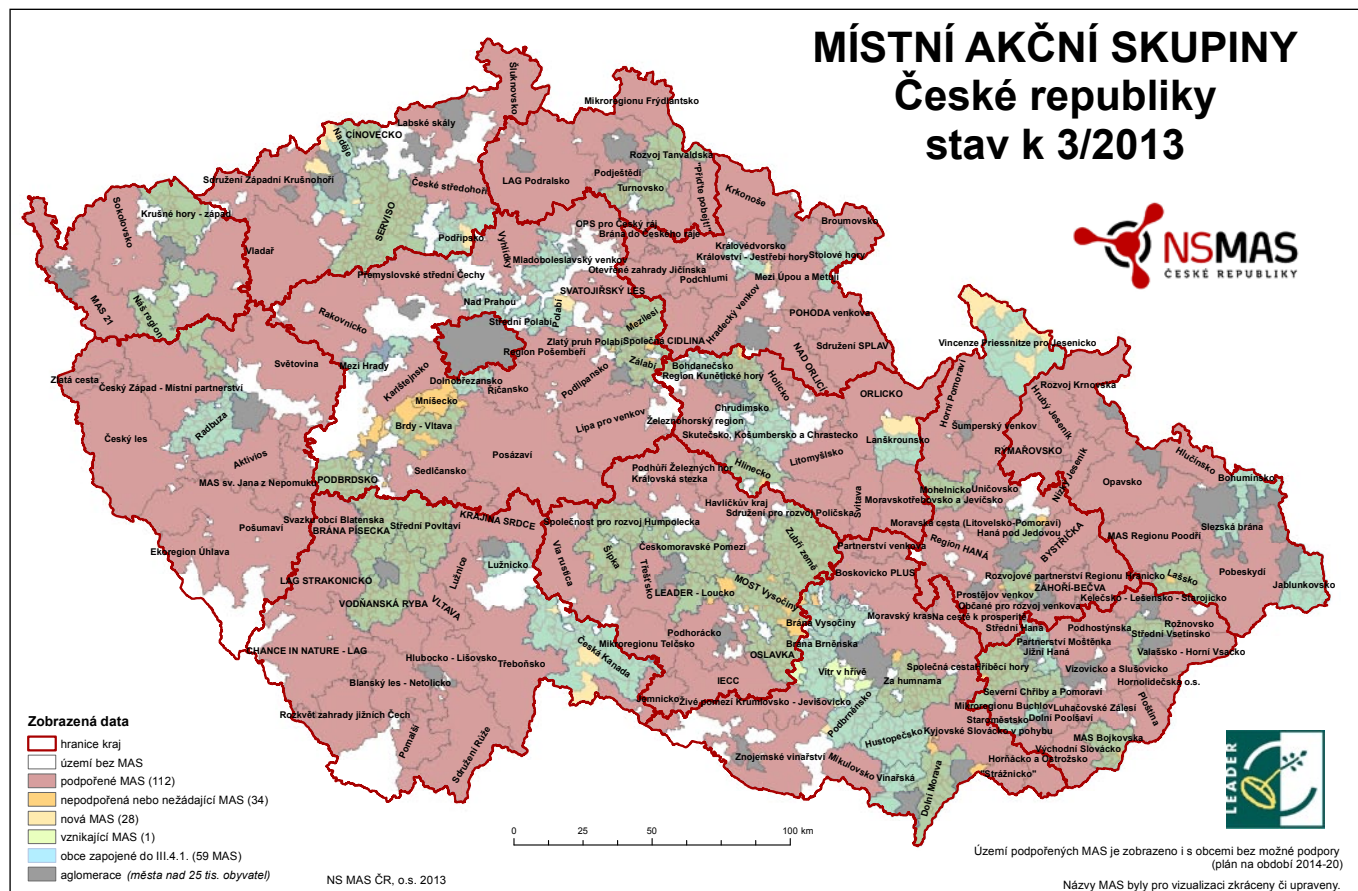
MÍSTNÍ AKČNÍ SKUPINY
České republiky
stav k 3/2013

NSMAS
ČESKÉ REPUBLIKY

Šluknovsko
Mikroregionu Frýdlantsko
Labské skály
Nadějе
ČINOVECKO
Rozvoj Tanvaldska
Sdružení Západní Krušnohoří
České středohoří
LAG Podralsko
Podještědí
Turnovsko
Přijďte pobejt
Krkonoše
Sokolovsko
Krušné hory - západ
SERVISO
Vladař
Podřipsko
Vyhlídky
OPS pro Český ráj
Brána do Českého ráje
Broumovsko
Královédvorsko
Království - Jestřebí hory
Stolové hory
Mladoboleslavský venkov
Otevřené zahrady Jičínska
Podchlumí
Mezi Úpou a Metují
Přemyslovské střední Čechy
MAS 21
Náš region
Nad Prahou
SVATOJIŘSKÝ LES
Polabí
Rakovnicko
Střední Polabí
Mezilesí
Hradecký venkov
POHODA venkova
Společná CIDLINA
NAD ORLICÍ
Sdružení SPLAV
Region Pošembeří
Zlatý pruh Polabí
Zálabí
Vincenze Priessnitze pro Jesenicko
Bohdanečsko
Region Kunětické hory
Světovina
Mezi Hrady
Karlštejnsko
Dolnobřezansko
Říčansko
Podlipansko
Holicko
ORLICKO
Zlatá cesta
Český Západ - Místní partnerství
Mníšecko
Chrudimsko
Horní Pomoraví
Rozvoj Krnovska
Hrubý Jeseník
Lípa pro venkov
Železnohorský region
Radbuza
Brdy - Vltava
Skutečsko, Košumbersko a Chrastecko
Šumperský venkov
Český les
Lanškrounsko
Aktivios
Sedlčansko
Posázaví
Hlinecko
Litomyšlsko
RÝMAŘOVSKO
Hlučínsko
Bohumínsko
Nízký Jeseník
MAS sv. Jana z Nepomuku
PODBRDSKO
Podhůří Železných hor
Královská stezka
Mohelnicko
Uničovsko
Opavsko
Moravskotřebovsko a Jevíčsko
Havlíčkův kraj
Svitava
Sdružení pro rozvoj Poličska
Slezská brána
Pošumaví
Svazek obcí Blatenska
Střední Povltaví
KRAJINA SRDCE
Společnost pro rozvoj Humpolecka
Moravská cesta (Litovelsko-Pomoraví)
Haná pod Jedovou
BRÁNA PÍSECKA
Region HANÁ
BYSTŘIČKA
MAS Regionu Poodří
Ekoregion Úhlava
Via rustica
Zubří země
Partnerství venkova
Lužnicko
Šipka
Českomoravské Pomezí
Boskovicko PLUS
Pobeskydí
Rozvojové partnerství Regionu Hranicko
Lašsko
Jablunkovsko
LAG STRAKONICKO
Třešťsko
ZÁHOŘÍ-BEČVA
Lužnice
LEADER - Loucko
MOST Vysočiny
Prostějov venkov
Kelečsko - Lešensko - Starojicko
VODŇANSKÁ RYBA
VLTAVA
Občané pro rozvoj venkova
Moravský kras
Na cestě k prosperitě
Rožnovsko
Brána Vysočiny
Střední Haná
Podhostýnska
Střední Vsetínsko
Podhorácko
CHANCE IN NATURE - LAG
Mikroregion Telčsko
OSLAVKA
Brána Brněnska
Partnerství Moštěnka
Jižní Haná
Valašsko - Horní Vsacko
Hlubocko - Lišovsko
Třeboňsko
Česká Kanada
Vizovicko a Slušovicko
Vítr v hřivě
Společná cesta
Hornolidečsko o.s.
Dřevnovice? 
Ždánický les a Politaví
Za humnama
Blanský les - Netolicko
Jemnicko
IECC
Severní Chřiby a Pomoraví
Mikroregion Buchlov
Luhačovské Zálesí
Rozkvět zahrady jižních Čech
Živé pomezí Krumlovsko - Jevišovicko
Staroměstsko
Dolní Poolšaví
Plošina
Podbrnensko
Hustopečsko
Kyjovské Slovácko v pohybu
MAS Bojkovska
Pomalší
Sdružení Růže
Znojemské vinařství
Mikulovsko
Vinařská
Východní Slovácko
Horňácko a Ostrožsko
"Strážnicko"
Dolní Morava

Zobrazená data
hranice kraj
území bez MAS
podpořené MAS (112)
nepodpořená nebo nežádající MAS (34)
nová MAS (28)
vznikající MAS (1)
obce zapojené do III.4.1. (59 MAS)
aglomerace (města nad 25 tis. obyvatel)

0 25 50 100 km

NS MAS ČR, o.s. 2013

LEADER

Území podpořených MAS je zobrazeno i s obcemi bez možné podpory (plán na období 2014-20)

Názvy MAS byly pro vizualizaci zkráceny či upraveny.